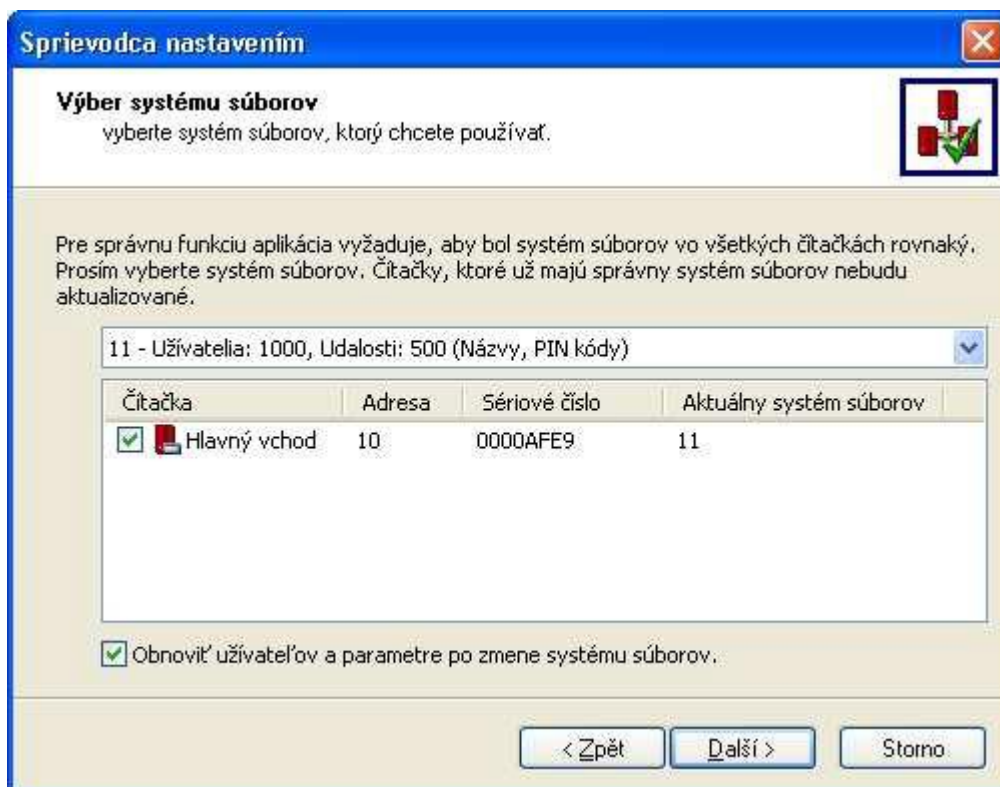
Sprievodca nastavením

Výber systému súborov
vyberte systém súborov, ktorý chcete používať.

Pre správnu funkciu aplikácia vyžaduje, aby bol systém súborov vo všetkých čítačkách rovnaký. Prosím vyberte systém súborov. Čítačky, ktoré už majú správny systém súborov nebudu aktualizované.

11 - Užívatelia: 1000, Udalosti: 500 (Názvy, PIN kódy)

| Čítačka | Adresa | Sériové číslo | Aktuálny systém súborov |
|---|---|---|---|
| Hlavný vchod | 10 | 0000AFE9 | 11 |

Obnoviť užívateľov a parametre po zmene systému súborov.

< Zpět
Další >
Storno